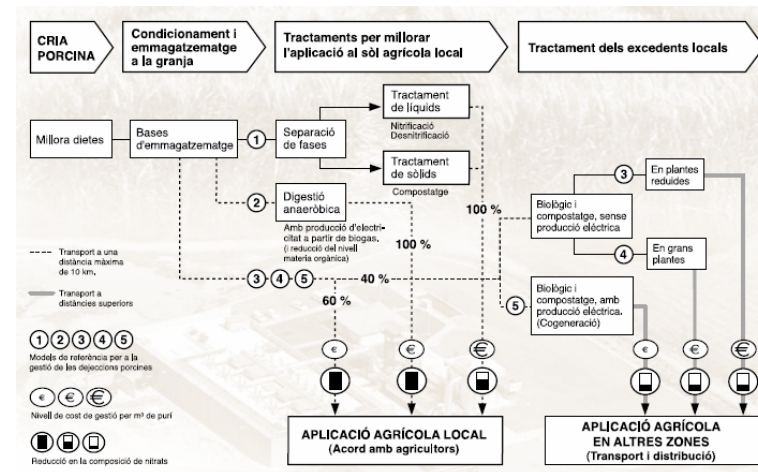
CRIA PORCINA

Condicionament i emmagatzematge a la granja

Tractaments per millorar l'aplicació al sòl agrícola local

Tractament dels excedents locals

Millora dietes

Bases d'emmagatzematge

1

Separació de fases

Tractament de líquids

Nitrificació Desnitrificació

Tractament de sòlids

Compostatge

2

Digestió anaeròbica

Amb producció d'electricitat a partir de biogas. (i reducció del nivell matèria orgànica)

100 %

100 %

3 4 5

40 %

60 %

3

En plantes reduïdes

Biològic i compostatge, sense producció elèctrica

4

En grans plantes

5

Biològic i compostatge, amb producció elèctrica. (Cogeneració)

Transport a una distància màxima de 10 km.

Transport a distàncies superiors

1 2 3 4 5

Models de referència per a la gestió de les dejeccions porcines

€ € €

Nivell de cost de gestió per m³ de purí

Reducció en la composició de nitrats

€ € € € € €

APLICACIÓ AGRÍCOLA LOCAL
(Acord amb agricultors)

APLICACIÓ AGRÍCOLA EN ALTRES ZONES
(Transport i distribució)